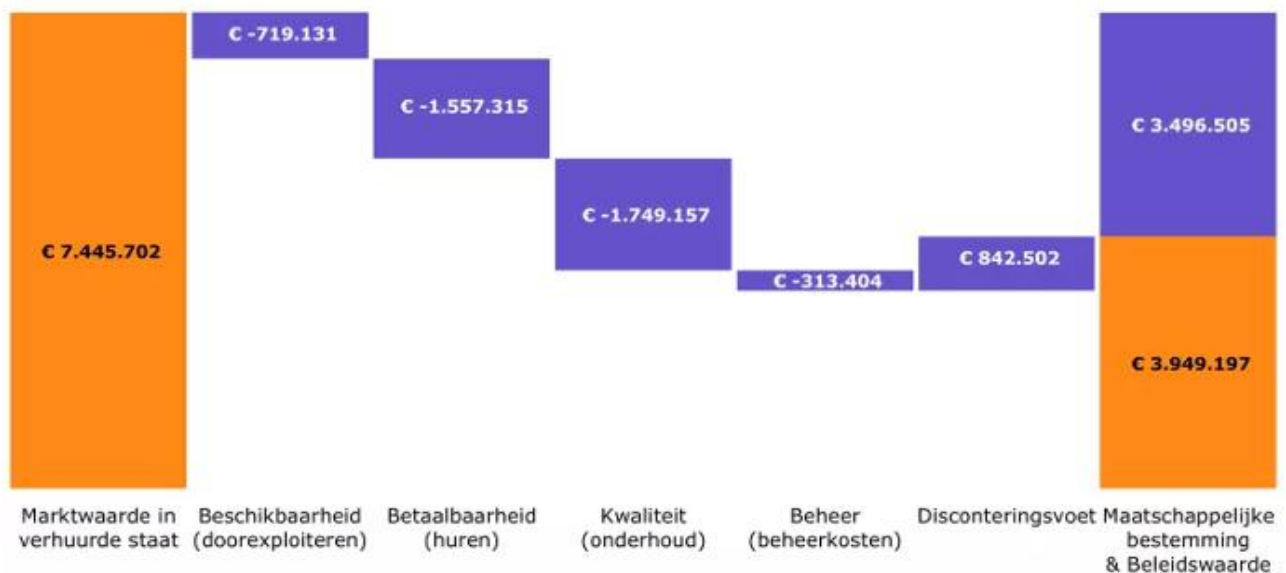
€ 7.445.702

€ -719.131

€ -1.557.315

€ -1.749.157

€ -313.404

€ 842.502

€ 3.496.505

€ 3.949.197

Marktwaarde in verhuurde staat

Beschikbaarheid (doorexploiteren)

Betaalbaarheid (huren)

Kwaliteit (onderhoud)

Beheer (beheerkosten)

Disconteringsvoet

Maatschappelijke bestemming & Beleidswaarde